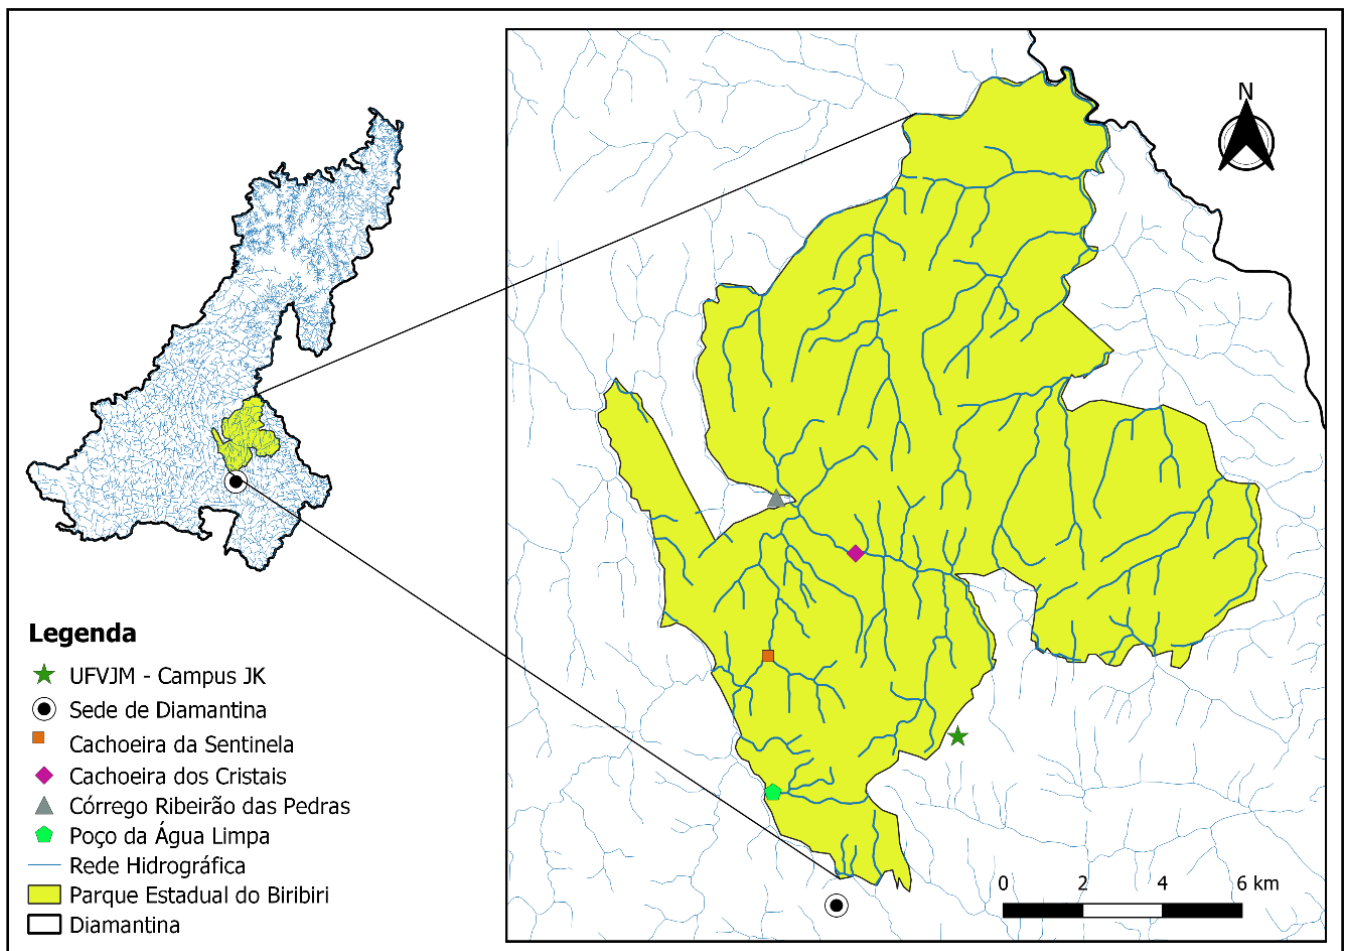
Legenda
UFVJM - Campus JK
Sede de Diamantina
Cachoeira da Sentinela
Cachoeira dos Cristais
Córrego Ribeirão das Pedras
Poço da Água Limpa
Rede Hidrográfica
Parque Estadual do Biribiri
Diamantina

N

0 2 4 6 km